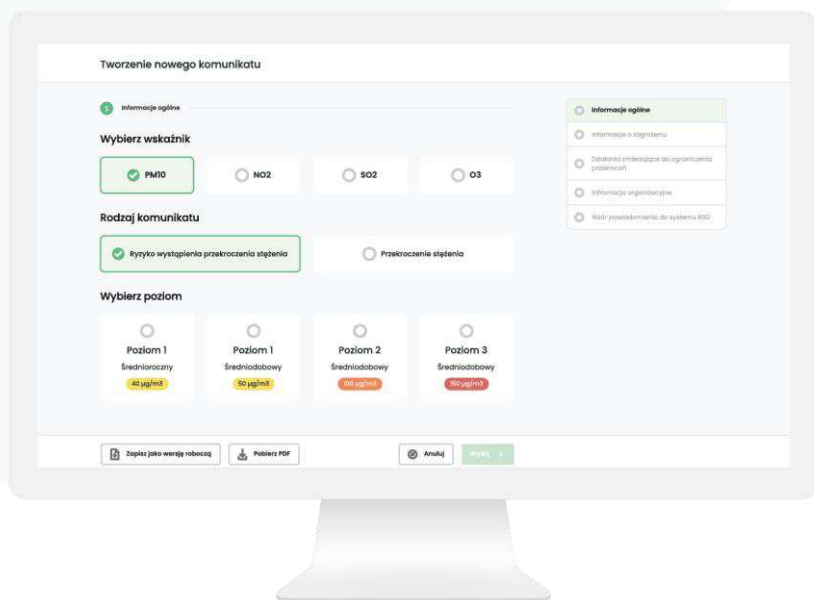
Tworzenie nowego komunikatu

1 Informacje ogólne

Wybierz wskaźnik

PM10

NO2

SO2

O3

Rodzaj komunikatu

Ryzyko wystąpienia przekroczenia stężenia

Przekroczenie stężenia

Wybierz poziom

Poziom 1
Średnioroczny
40 µg/m3

Poziom 1
Średniodobowy
50 µg/m3

Poziom 2
Średniodobowy
100 µg/m3

Poziom 3
Średniodobowy
150 µg/m3

Informacje ogólne

Informacje o zagrożeniu

Działania zmierzające do ograniczenia przekroczeń

Informacje organizacyjne

Wzór powiadomienia do systemu RSO

Zapisz jako wersję roboczą

Pobierz PDF

Anuluj

Wyślij